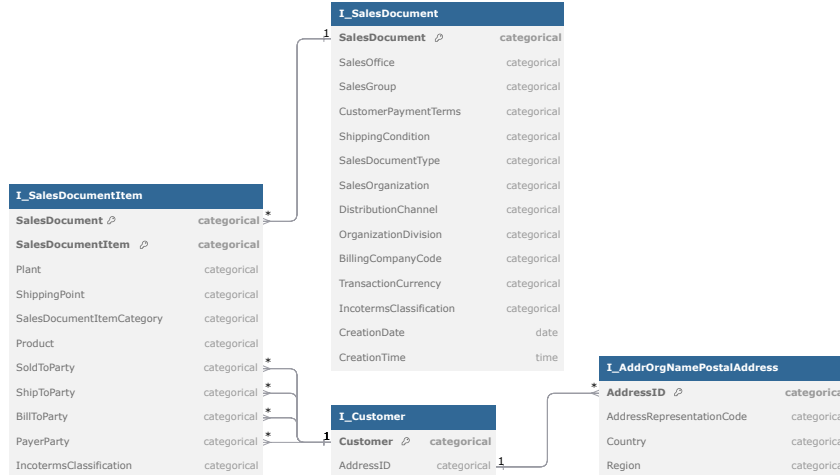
I_SalesDocument

| SalesDocument | categorical |
|---|---|
| SalesOffice | categorical |
| SalesGroup | categorical |
| CustomerPaymentTerms | categorical |
| ShippingCondition | categorical |
| SalesDocumentType | categorical |
| SalesOrganization | categorical |
| DistributionChannel | categorical |
| OrganizationDivision | categorical |
| BillingCompanyCode | categorical |
| TransactionCurrency | categorical |
| IncotermsClassification | categorical |
| CreationDate | date |
| CreationTime | time |

I_SalesDocumentItem

| SalesDocument | categorical |
|---|---|
| SalesDocumentItem | categorical |
| Plant | categorical |
| ShippingPoint | categorical |
| SalesDocumentItemCategory | categorical |
| Product | categorical |
| SoldToParty | categorical |
| ShipToParty | categorical |
| BillToParty | categorical |
| PayerParty | categorical |
| IncotermsClassification | categorical |

I_Customer

| Customer | categorical |
|---|---|
| AddressID | categorical |

I_AddrOrgNamePostalAddress

| AddressID | categorica |
|---|---|
| AddressRepresentationCode | categorica |
| Country | categorica |
| Region | categorica |

1
*
*
*
*
*
1
1
*